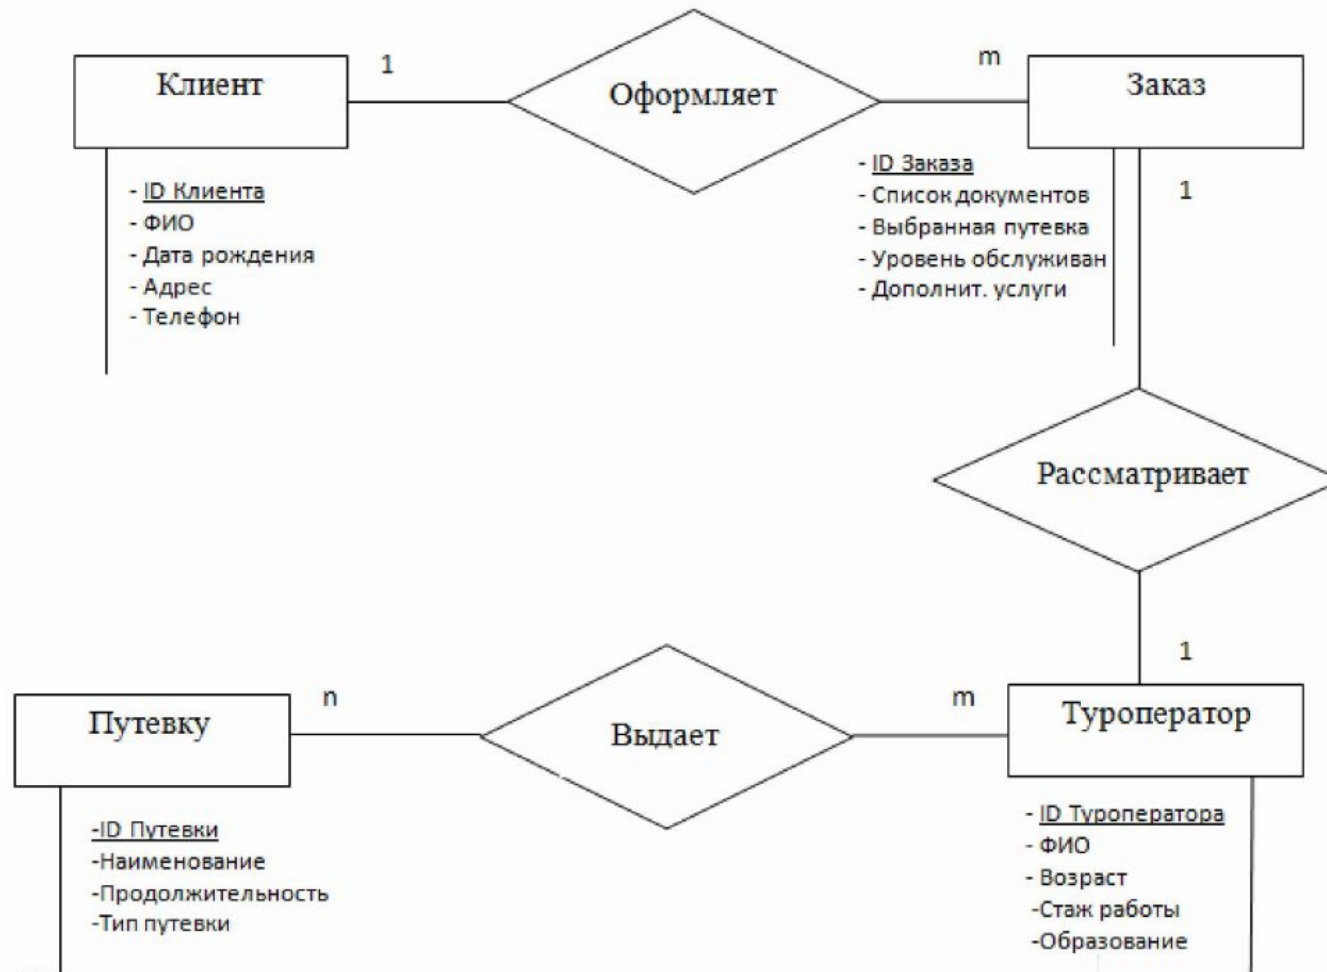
Клиент

1

Оформляет

m

Заказ

- ID Клиента
- ФИО
- Дата рождения
- Адрес
- Телефон

- ID Заказа
- Список документов
- Выбранная путевка
- Уровень обслуживан
- Дополнит. услуги

1

Рассматривает

1

Путевку

n

Выдает

m

Туроператор

-ID Путевки
-Наименование
-Продолжительность
-Тип путевки

- ID Туроператора
- ФИО
- Возраст
-Стаж работы
-Образование